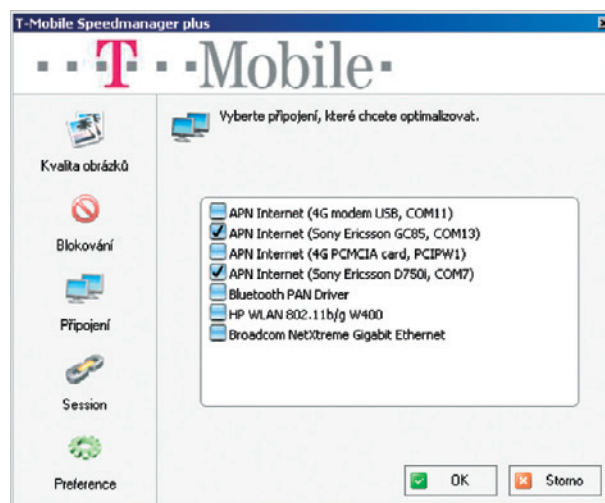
T-Mobile Speedmanager plus

· · ·T· · ·Mobile·

Kvalita obrázků

Blokování

Připojení

Session

Preference

Vyberte připojení, které chcete optimalizovat.

APN Internet (4G modem USB, COM11)
APN Internet (Sony Ericsson GC85, COM13)
APN Internet (4G PCMCIA card, PCIPW1)
APN Internet (Sony Ericsson D750i, COM7)
Bluetooth PAN Driver
HP WLAN 802.11b/g W400
Broadcom NetXtreme Gigabit Ethernet

OK

Storno